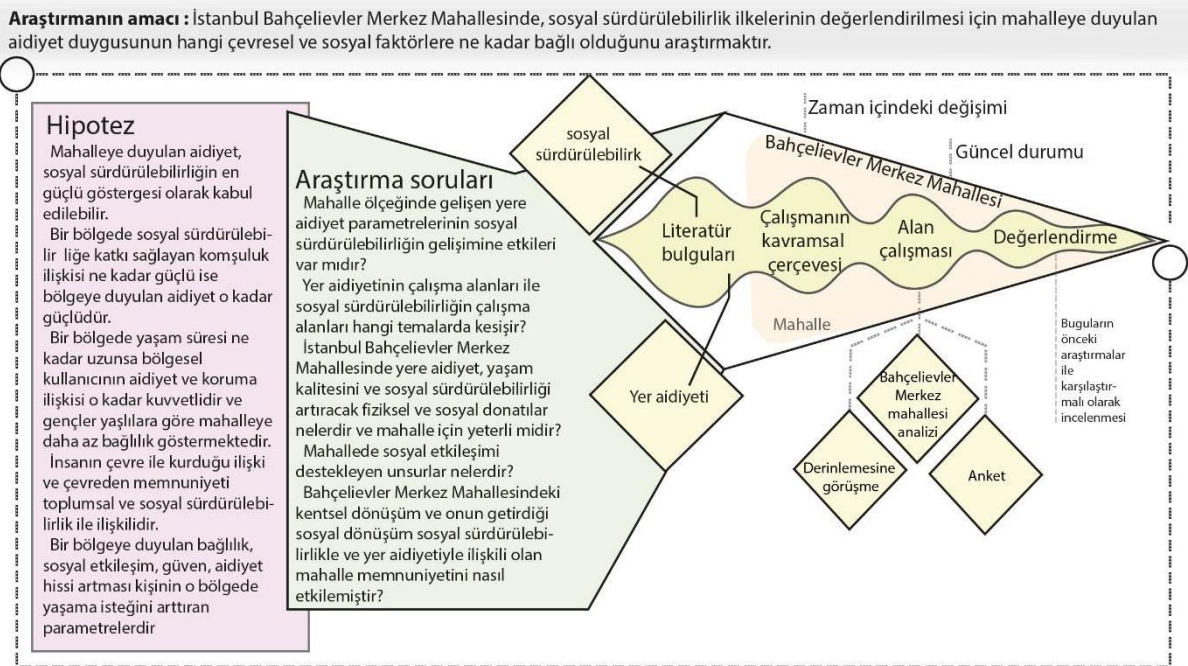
**Araştırmanın amacı :** İstanbul Bahçelievler Merkez Mahallesinde, sosyal sürdürülebilirlik ilkelerinin değerlendirilmesi için mahalleye duyulan aidiyet duygusunun hangi çevresel ve sosyal faktörlere ne kadar bağlı olduğunu araştırmaktır.

Hipotez

Mahalleye duyulan aidiyet, sosyal sürdürülebilirliğin en güçlü göstergesi olarak kabul edilebilir.

Bir bölgede sosyal sürdürülebilir liğe katkı sağlayan komşuluk ilişkisi ne kadar güçlü ise bölgeye duyulan aidiyet o kadar güçlüdür.

Bir bölgede yaşam süresi ne kadar uzunsa bölgesel kullanıcının aidiyet ve koruma ilişkisi o kadar kuvvetlidir ve gençler yaşlılara göre mahalleye daha az bağlılık göstermektedir.

İnsanın çevre ile kurduğu ilişki ve çevreden memnuniyeti toplumsal ve sosyal sürdürülebilirlik ile ilişkilidir.

Bir bölgeye duyulan bağlılık, sosyal etkileşim, güven, aidiyet hissi artması kişinin o bölgede yaşama isteğini arttıran parametrelerdir

Araştırma soruları

Mahalle ölçeğinde gelişen yere aidiyet parametrelerinin sosyal sürdürülebilirliğin gelişimine etkileri var mıdır?

Yer aidiyetinin çalışma alanları ile sosyal sürdürülebilirliğin çalışma alanları hangi temalarda kesişir?

İstanbul Bahçelievler Merkez Mahallesinde yere aidiyet, yaşam kalitesini ve sosyal sürdürülebilirliği artıracak fiziksel ve sosyal donatılar nelerdir ve mahalle için yeterli midir?

Mahallede sosyal etkileşimi destekleyen unsurlar nelerdir?

Bahçelievler Merkez Mahallesindeki kentsel dönüşüm ve onun getirdiği sosyal dönüşüm sosyal sürdürülebilirlikle ve yer aidiyetiyle ilişkili olan mahalle memnuniyetini nasıl etkilemiştir?

sosyal sürdürülebilirk

Yer aidiyeti

Zaman içindeki değişimi

Güncel durumu

Bahçelievler Merkez Mahallesi

Literatür bulguları

Çalışmanın kavramsal çerçevesi

Alan çalışması

Değerlendirme

Mahalle

Buguların önceki araştırmalar ile karşılaştırmalı olarak incelenmesi

Bahçelievler Merkez mahallesi analizi

Derinlemesine görüşme

Anket